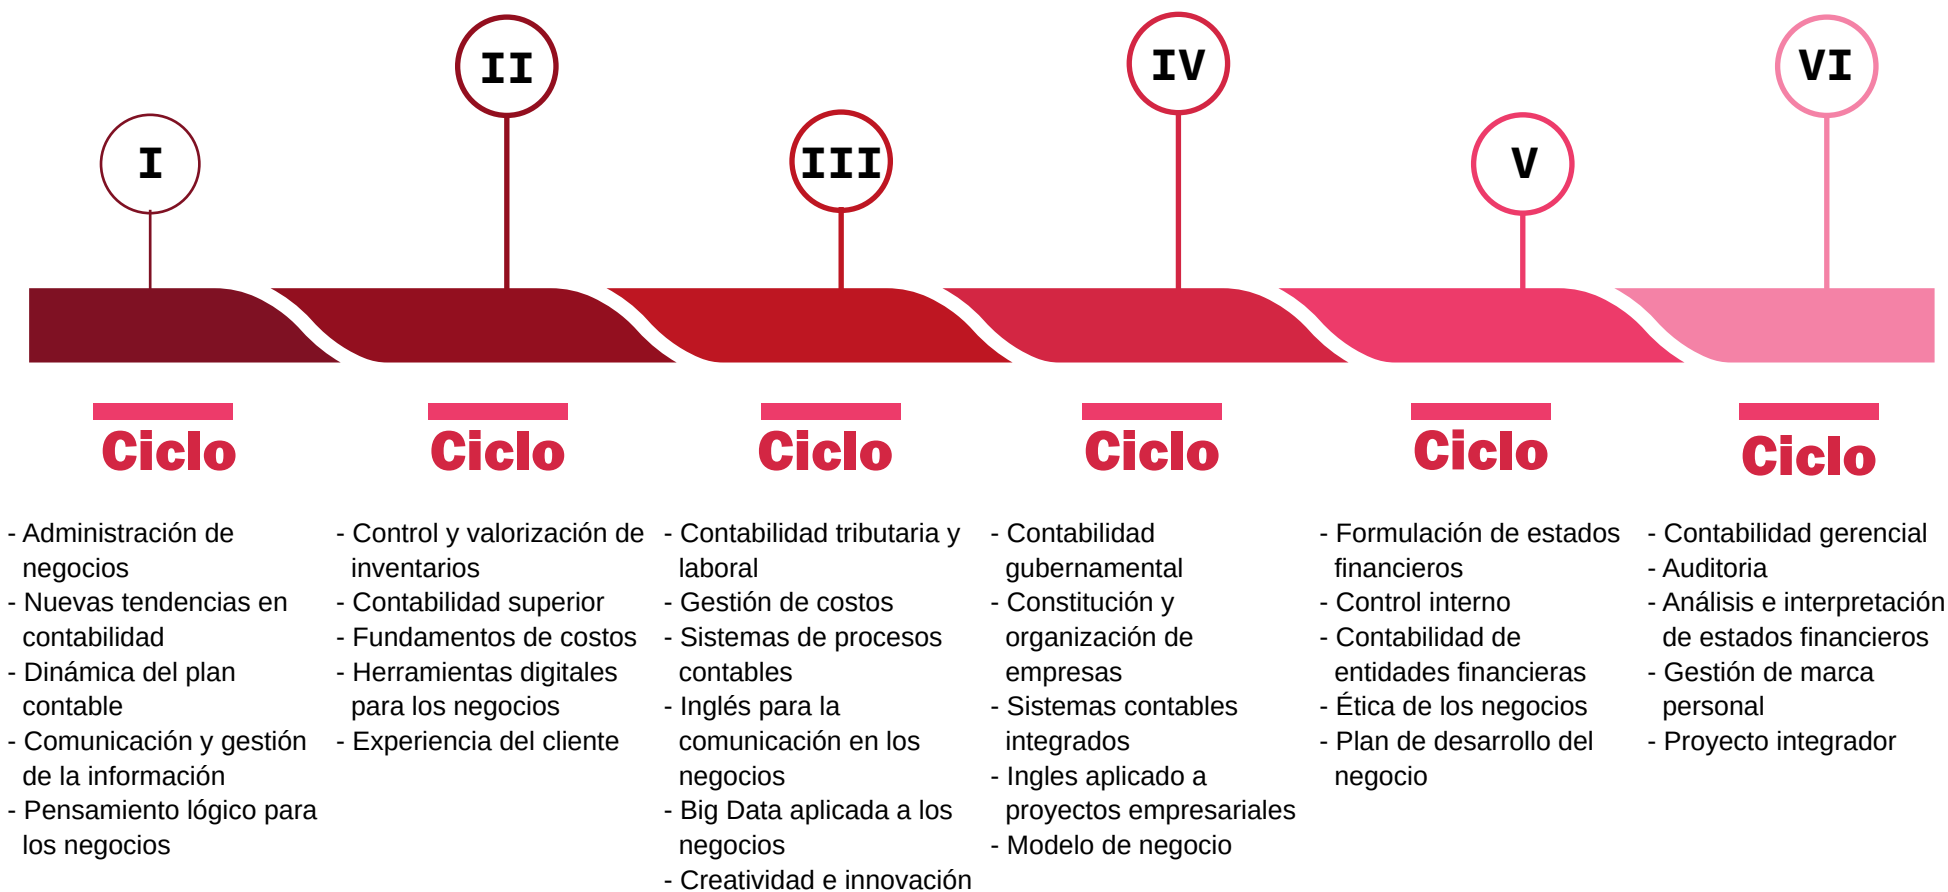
I

II

III

IV

V

VI

Ciclo

- Administración de negocios
- Nuevas tendencias en contabilidad
- Dinámica del plan contable
- Comunicación y gestión de la información
- Pensamiento lógico para los negocios

Ciclo

- Control y valorización de inventarios
- Contabilidad superior
- Fundamentos de costos
- Herramientas digitales para los negocios
- Experiencia del cliente

Ciclo

- Contabilidad tributaria y laboral
- Gestión de costos
- Sistemas de procesos contables
- Inglés para la comunicación en los negocios
- Big Data aplicada a los negocios
- Creatividad e innovación

Ciclo

- Contabilidad gubernamental
- Constitución y organización de empresas
- Sistemas contables integrados
- Ingles aplicado a proyectos empresariales
- Modelo de negocio

Ciclo

- Formulación de estados financieros
- Control interno
- Contabilidad de entidades financieras
- Ética de los negocios
- Plan de desarrollo del negocio

Ciclo

- Contabilidad gerencial
- Auditoria
- Análisis e interpretación de estados financieros
- Gestión de marca personal
- Proyecto integrador